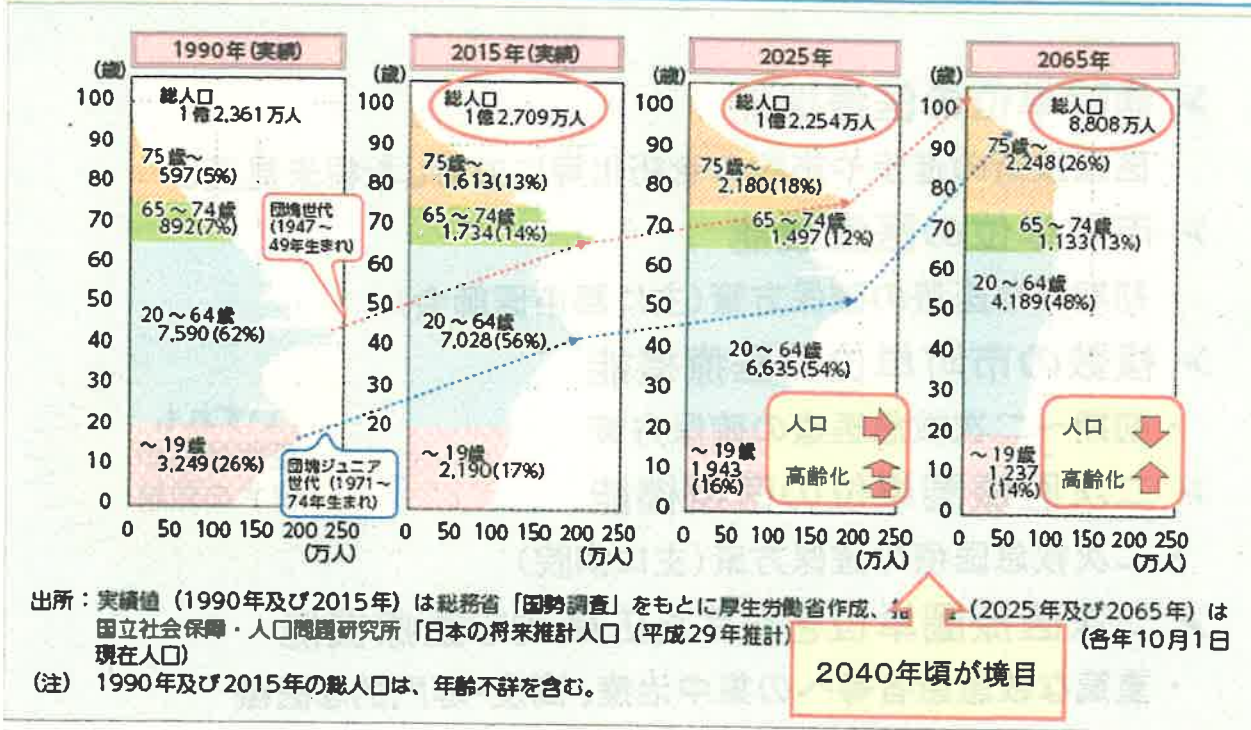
1990年(実績)

(歳)
100
90
80
70
60
50
40
30
20
10
0

総人口
1億2,361万人

75歳～
597(5%)

65～74歳
892(7%)

20～64歳
7,590(62%)

～19歳
3,249(26%)

団塊世代
(1947～49年生まれ)

団塊ジュニア世代(1971～74年生まれ)

0 50 100 150 200 250
(万人)

2015年(実績)

(歳)
100
90
80
70
60
50
40
30
20
10
0

総人口
1億2,709万人

75歳～
1,613(13%)

65～74歳
1,734(14%)

20～64歳
7,028(56%)

～19歳
2,190(17%)

0 50 100 150 200 250
(万人)

2025年

(歳)
100
90
80
70
60
50
40
30
20
10
0

総人口
1億2,254万人

75歳～
2,180(18%)

65～74歳
1,497(12%)

20～64歳
6,635(54%)

～19歳
1,943
(16%)

人口
高齢化

0 50 100 150 200 250
(万人)

2065年

(歳)
100
90
80
70
60
50
40
30
20
10
0

総人口
8,808万人

75歳～
2,248(26%)

65～74歳
1,133(13%)

20～64歳
4,189(48%)

～19歳
1,237
(14%)

人口
高齢化

0 50 100 150 200 250
(万人)

出所:実績値(1990年及び2015年)は総務省「国勢調査」をもとに厚生労働省作成、推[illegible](2025年及び2065年)は国立社会保障・人口問題研究所「日本の将来推計人口(平成29年推計)」(各年10月1日現在人口)

(注) 1990年及び2015年の総人口は、年齢不詳を含む。

2040年頃が境目